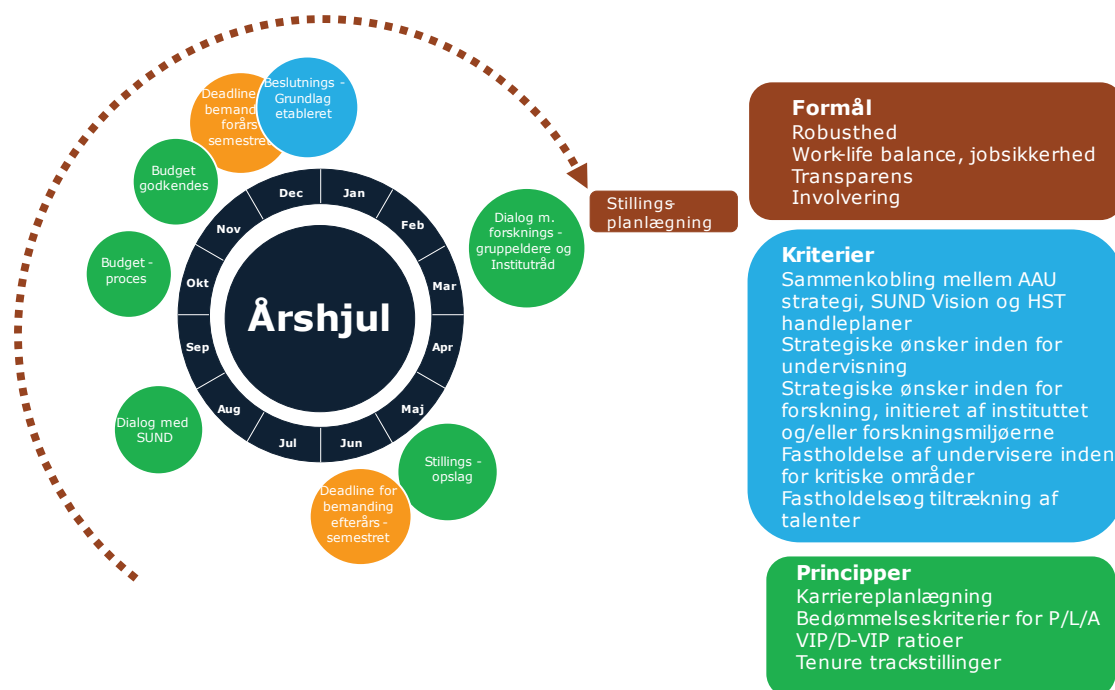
Deadline for bemanding forårs semestret

Beslutnings - Grundlag etableret

Budget godkendes

Budget - proces

Dialog med SUND

Årshjul

Dec
Jan
Feb
Mar
Apr
Maj
Jun
Jul
Aug
Sep
Okt
Nov

Dialog m. forsknings - gruppeldere og Institutråd

Stillings - opslag

Deadline for bemanding efterårs - semestret

Stillings-planlægning

Formål
Robusthed
Work-life balance, jobsikkerhed
Transparens
Involvering

Kriterier
Sammenkobling mellem AAU strategi, SUND Vision og HST handleplaner
Strategiske ønsker inden for undervisning
Strategiske ønsker inden for forskning, initieret af instituttet og/eller forskningsmiljøerne
Fastholdelse af undervisere inden for kritiske områder
Fastholdelse og tiltrækning af talenter

Principper
Karriereplanlægning
Bedømmelseskriterier for P/L/A
VIP/D-VIP ratioer
Tenure track-stillinger